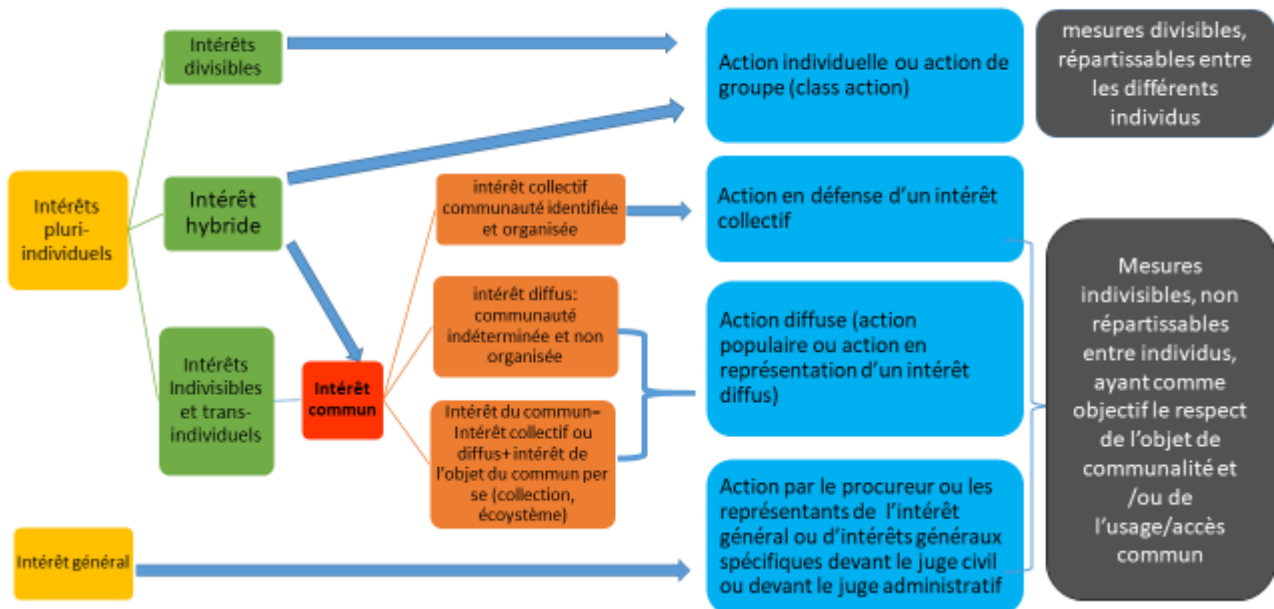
Intérêts pluri-individuels

Intérêts divisibles

Intérêt hybride

Intérêts Indivisibles et trans-individuels

Intérêt commun

intérêt collectif communauté identifiée et organisée

intérêt diffus: communauté indéterminée et non organisée

Intérêt du commun= Intérêt collectif ou diffus+ intérêt de l'objet du commun per se (collection, écoystème)

Intérêt général

Action individuelle ou action de groupe (class action)

Action en défense d'un intérêt collectif

Action diffuse (action populaire ou action en représentation d'un intérêt diffus)

Action par le procureur ou les représentants de l'intérêt général ou d'intérêts généraux spécifiques devant le juge civil ou devant le juge administratif

mesures divisibles, répartissables entre les différents individus

Mesures indivisibles, non répartissables entre individus, ayant comme objectif le respect de l'objet de communalité et /ou de l'usage/accès commun